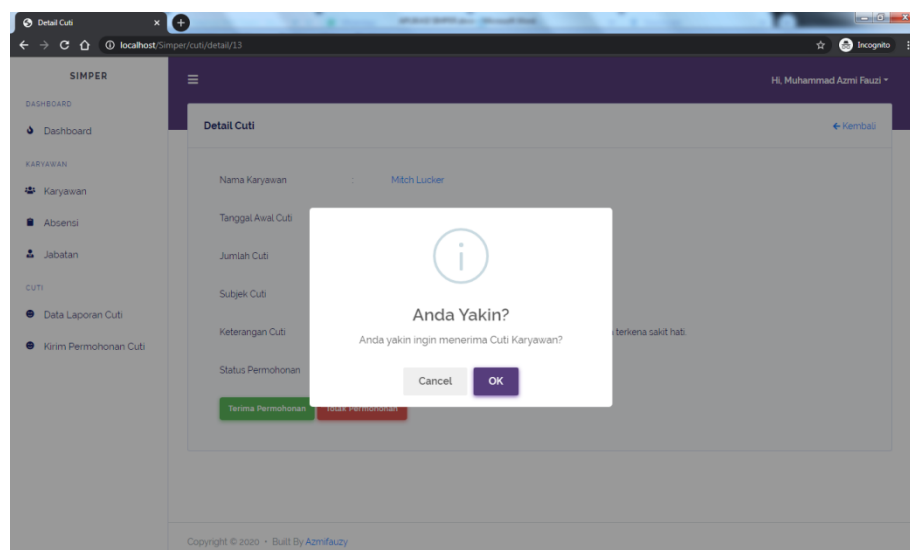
Detail Cuti

localhost/Simper/cuti/detail/13

Incognito

SIMPER

DASHBOARD

Dashboard

KARYAWAN

Karyawan

Absensi

Jabatan

CUTI

Data Laporan Cuti

Kirim Permohonan Cuti

Hi, Muhammad Azmi Fauzi

Detail Cuti

← Kembali

Nama Karyawan : Mitch Lucker

Tanggal Awal Cuti

Jumlah Cuti

Subjek Cuti

Keterangan Cuti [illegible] terkena sakit hati.

Status Permohonan

Terima Permohonan

Tolak Permohonan

Anda Yakin?

Anda yakin ingin menerima Cuti Karyawan?

Cancel

OK

Copyright © 2020 · Built By Azmifauzy